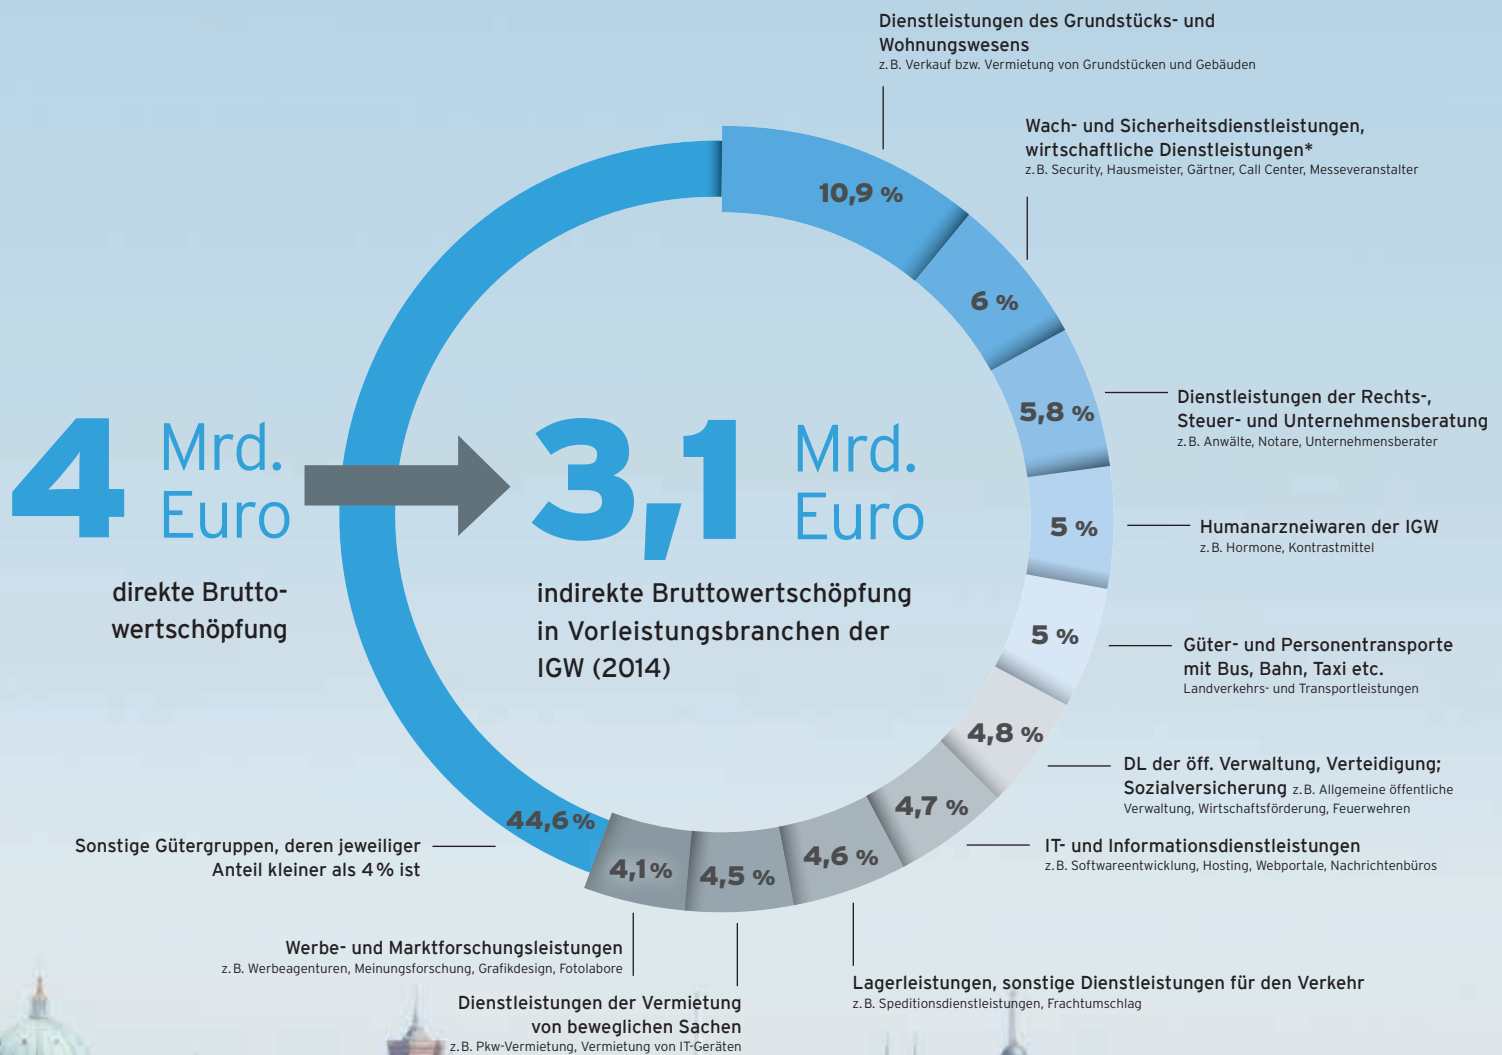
4 Mrd. Euro

direkte Bruttowertschöpfung

3,1 Mrd. Euro

indirekte Bruttowertschöpfung in Vorleistungsbranchen der IGW (2014)

Dienstleistungen des Grundstücks- und Wohnungswesens
z. B. Verkauf bzw. Vermietung von Grundstücken und Gebäuden

10,9 %

Wach- und Sicherheitsdienstleistungen, wirtschaftliche Dienstleistungen*
z. B. Security, Hausmeister, Gärtner, Call Center, Messeveranstalter

6 %

Dienstleistungen der Rechts-, Steuer- und Unternehmensberatung
z. B. Anwälte, Notare, Unternehmensberater

5,8 %

Humanarzneiwaren der IGW
z. B. Hormone, Kontrastmittel

5 %

Güter- und Personentransporte mit Bus, Bahn, Taxi etc.
Landverkehrs- und Transportleistungen

5 %

DL der öff. Verwaltung, Verteidigung; Sozialversicherung z. B. Allgemeine öffentliche Verwaltung, Wirtschaftsförderung, Feuerwehren

4,8 %

IT- und Informationsdienstleistungen
z. B. Softwareentwicklung, Hosting, Webportale, Nachrichtenbüros

4,7 %

Lagerleistungen, sonstige Dienstleistungen für den Verkehr
z. B. Speditionsdienstleistungen, Frachtumschlag

4,6 %

Dienstleistungen der Vermietung von beweglichen Sachen
z. B. Pkw-Vermietung, Vermietung von IT-Geräten

4,5 %

Werbe- und Marktforschungsleistungen
z. B. Werbeagenturen, Meinungsforschung, Grafikdesign, Fotolabore

4,1%

Sonstige Gütergruppen, deren jeweiliger Anteil kleiner als 4 % ist

44,6 %